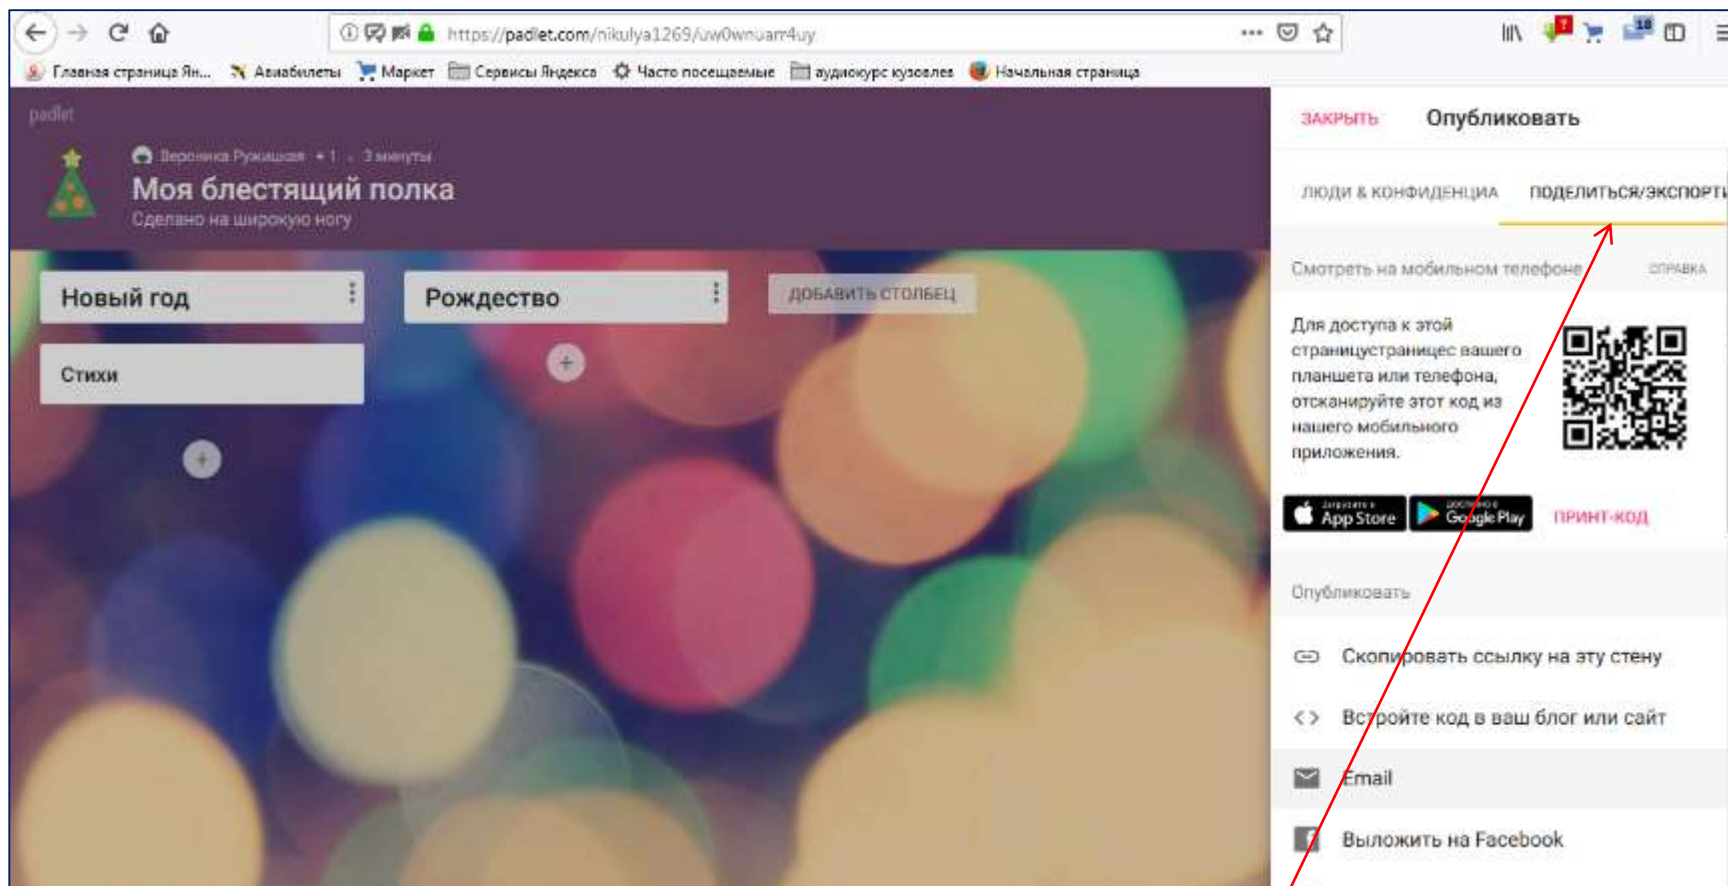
https://padlet.com/nikulya1269/uw0wnuarr4uy

Главная страница Ян... Авиабилеты Маркет Сервисы Яндекса Часто посещаемые аудиокурс кузовлев Начальная страница

padlet

Вероника Рукишова • 1 • 3 минуты

Моя блестящий полка

Сделано на широкую ногу

Новый год

Рождество

ДОБАВИТЬ СТОЛБЕЦ

Стихи

ЗАКРЫТЬ Опубликовать

ЛЮДИ & КОНФИДЕНЦИА ПОДЕЛИТЬСЯ/ЭКСПОРТ

Смотреть на мобильном телефоне СПРАВКА

Для доступа к этой страницустраницес вашего планшета или телефона, отсканируйте этот код из нашего мобильного приложения.

App Store Google Play ПРИНТ-КОД

Опубликовать

Скопировать ссылку на эту стену

Встройте код в ваш блог или сайт

Email

Выложить на Facebook